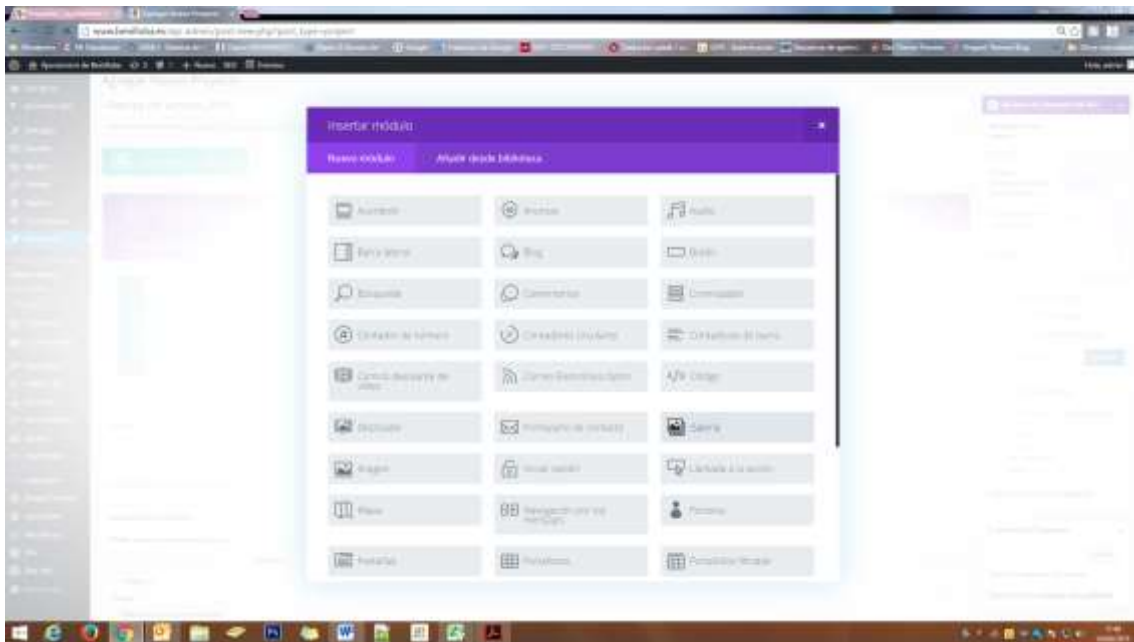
Insertar módulo

Nuevo módulo

Añadir desde biblioteca

Acordeón

Anuncio

Audio

Barra lateral

Blog

Botón

Búsqueda

Comentarios

Conmutador

Contador de números

Contadores circulares

Contadores de barra

Control deslizante de vídeo

Control deslizante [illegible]

Código

Divisor

Formulario de contacto

Galería

Imagen

Iniciar sesión

Llamada a la acción

Mapa

Navegación por las entradas

Persona

Pestañas

Portafolio

Portafolio filtrable